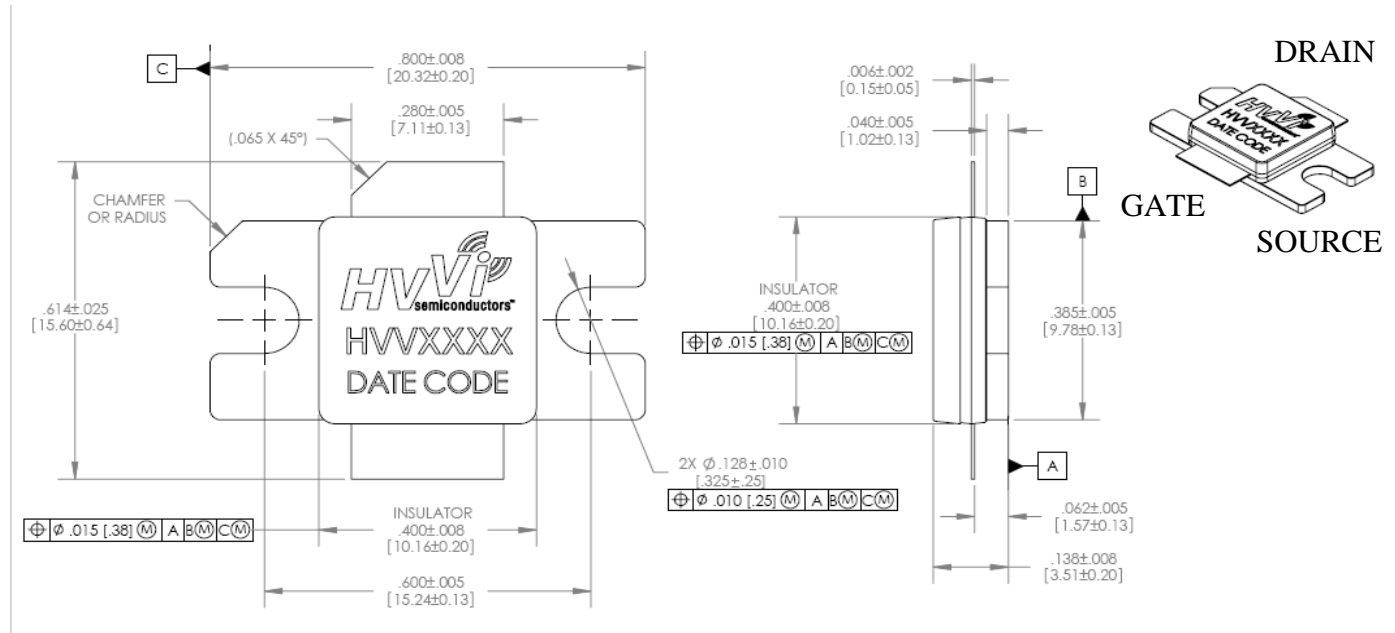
C

.800±.008
[20.32±0.20]

.280±.005
[7.11±0.13]

(.065 X 45°)

CHAMFER OR RADIUS

.614±.025
[15.60±0.64]

HVVi semiconductors™
HVVXXXX
DATE CODE

2X Ø.128±.010
[.325±.25]

| ⊕ | Ø .010 [.25] Ⓜ | A | BⓂ | CⓂ |
|---|---|---|---|---|

| ⊕ | Ø .015 [.38] Ⓜ | A | BⓂ | CⓂ |
|---|---|---|---|---|

INSULATOR
.400±.008
[10.16±0.20]

.600±.005
[15.24±0.13]

.006±.002
[0.15±0.05]

.040±.005
[1.02±0.13]

B

INSULATOR
.400±.008
[10.16±0.20]

| ⊕ | Ø .015 [.38] Ⓜ | A | BⓂ | CⓂ |
|---|---|---|---|---|

.385±.005
[9.78±0.13]

A

.062±.005
[1.57±0.13]

.138±.008
[3.51±0.20]

DRAIN

HVVi
HVVXXXX
DATE CODE

GATE

SOURCE